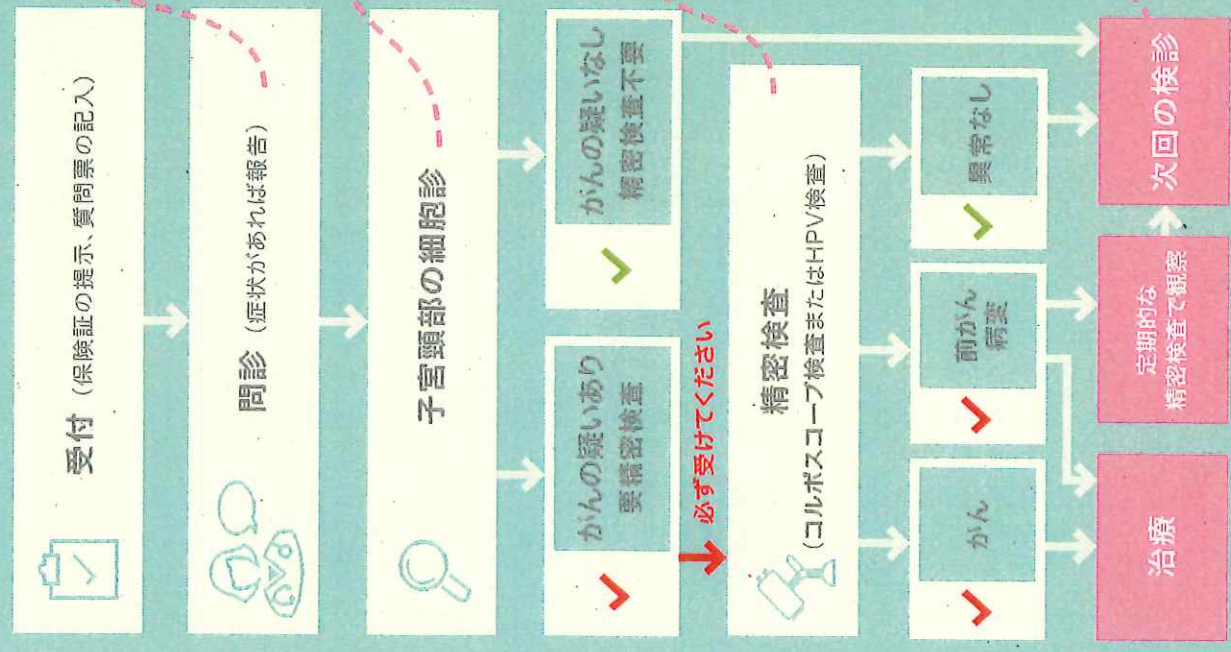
受付（保険証の提示、質問票の記入）

問診（症状があれば報告）

子宮頸部の細胞診

がんの疑いなし
精密検査不要

がんの疑いあり
要精密検査

必ず受けてください

精密検査
（コルポスコープ検査またはHPV検査）

異常なし

前がん病変

がん

次回の検診

定期的な精密検査で観察

治療